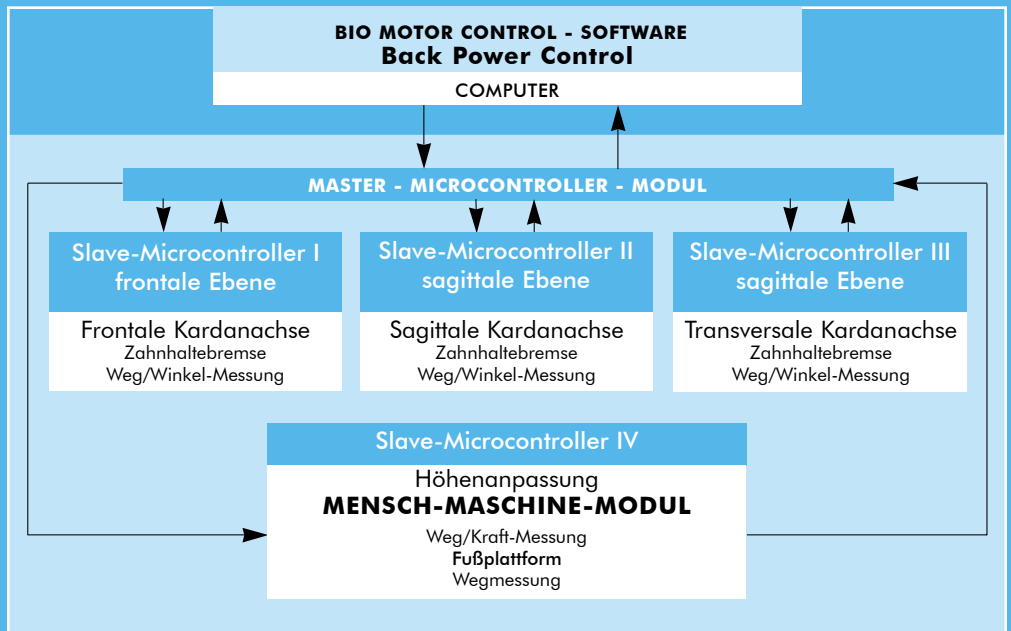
BIO MOTOR CONTROL - SOFTWARE
Back Power Control

COMPUTER

MASTER - MICROCONTROLLER - MODUL

Slave-Microcontroller I
frontale Ebene

Frontale Kardanachse
Zahnhaltebremse
Weg/Winkel-Messung

Slave-Microcontroller II
sagittale Ebene

Sagittale Kardanachse
Zahnhaltebremse
Weg/Winkel-Messung

Slave-Microcontroller III
sagittale Ebene

Transversale Kardanachse
Zahnhaltebremse
Weg/Winkel-Messung

Slave-Microcontroller IV

Höhenanpassung
MENSCH-MASCHINE-MODUL
Weg/Kraft-Messung
Fußplattform
Wegmessung